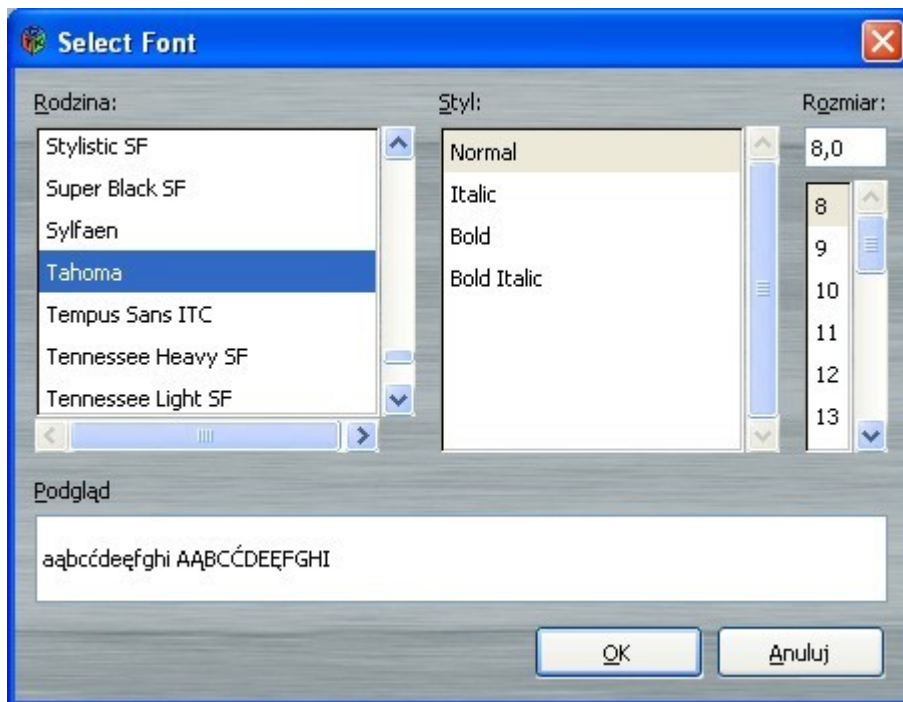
Select Font

Rodzina:

Stylistic SF
Super Black SF
Sylfaen
Tahoma
Tempus Sans ITC
Tennessee Heavy SF
Tennessee Light SF

Styl:

Normal
Italic
Bold
Bold Italic

Rozmiar:

8,0

8
9
10
11
12
13

Podgląd

aąbcćdeęfghi AĄBCĆDEĘFGHI

OK

Anuluj